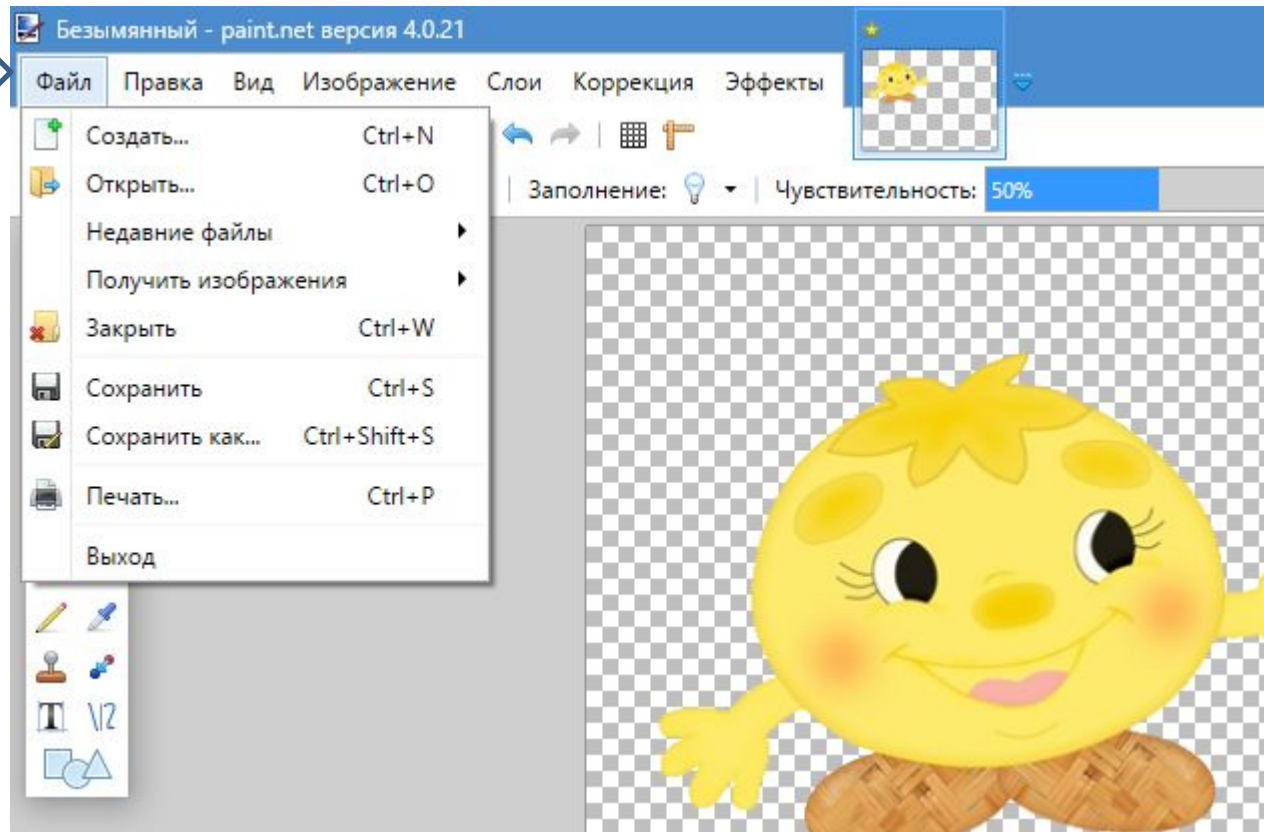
Безымянный - paint.net версия 4.0.21

Файл Правка Вид Изображение Слои Коррекция Эффекты

Создать... Ctrl+N
Открыть... Ctrl+O
Недавние файлы
Получить изображения
Закрыть Ctrl+W
Сохранить Ctrl+S
Сохранить как... Ctrl+Shift+S
Печать... Ctrl+P
Выход

Заполнение: Чувствительность: 50%